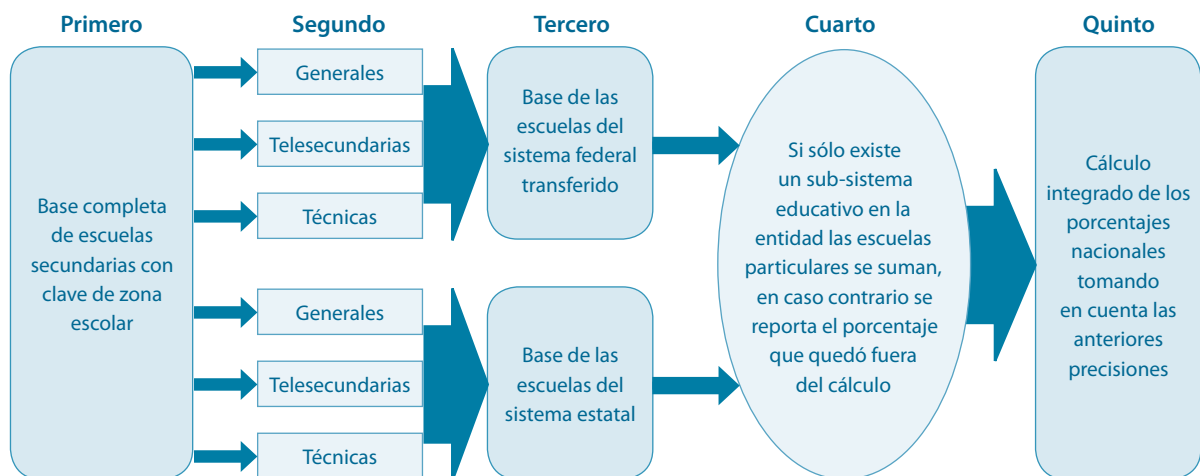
Primero

Segundo

Tercero

Cuarto

Quinto

Base completa de escuelas secundarias con clave de zona escolar

Generales

Telesecundarias

Técnicas

Generales

Telesecundarias

Técnicas

Base de las escuelas del sistema federal transferido

Base de las escuelas del sistema estatal

Si sólo existe un sub-sistema educativo en la entidad las escuelas particulares se suman, en caso contrario se reporta el porcentaje que quedó fuera del cálculo

Cálculo integrado de los porcentajes nacionales tomando en cuenta las anteriores precisiones